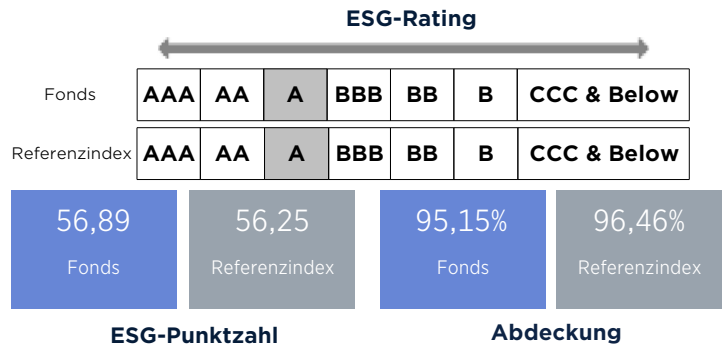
ESG-Rating

| | | | | | | | |
|---|---|---|---|---|---|---|---|
| Fonds | AAA | AA | A | BBB | BB | B | CCC & Below |
| Referenzindex | AAA | AA | A | BBB | BB | B | CCC & Below |

56,89
Fonds

56,25
Referenzindex

95,15%
Fonds

96,46%
Referenzindex

ESG-Punktzahl

Abdeckung